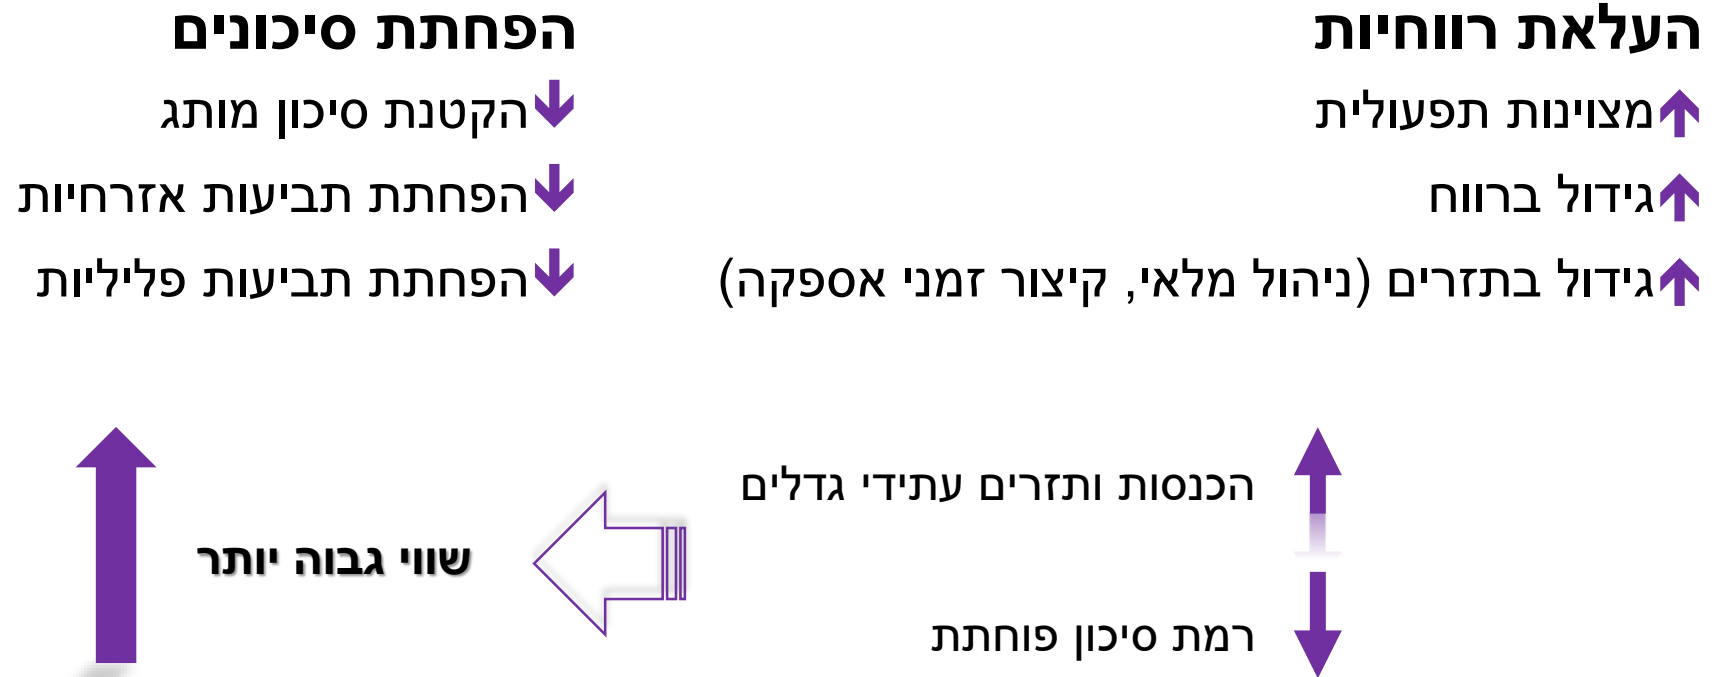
העלאת רווחיות

מצוינות תפעולית

גידול ברווח

גידול בתזרים (ניהול מלאי, קיצור זמני אספקה)

הפחתת סיכונים

הקטנת סיכון מותג

הפחתת תביעות אזרחיות

הפחתת תביעות פליליות

הכנסות ותזרים עתידי גדלים

רמת סיכון פוחתת

שווי גבוה יותר